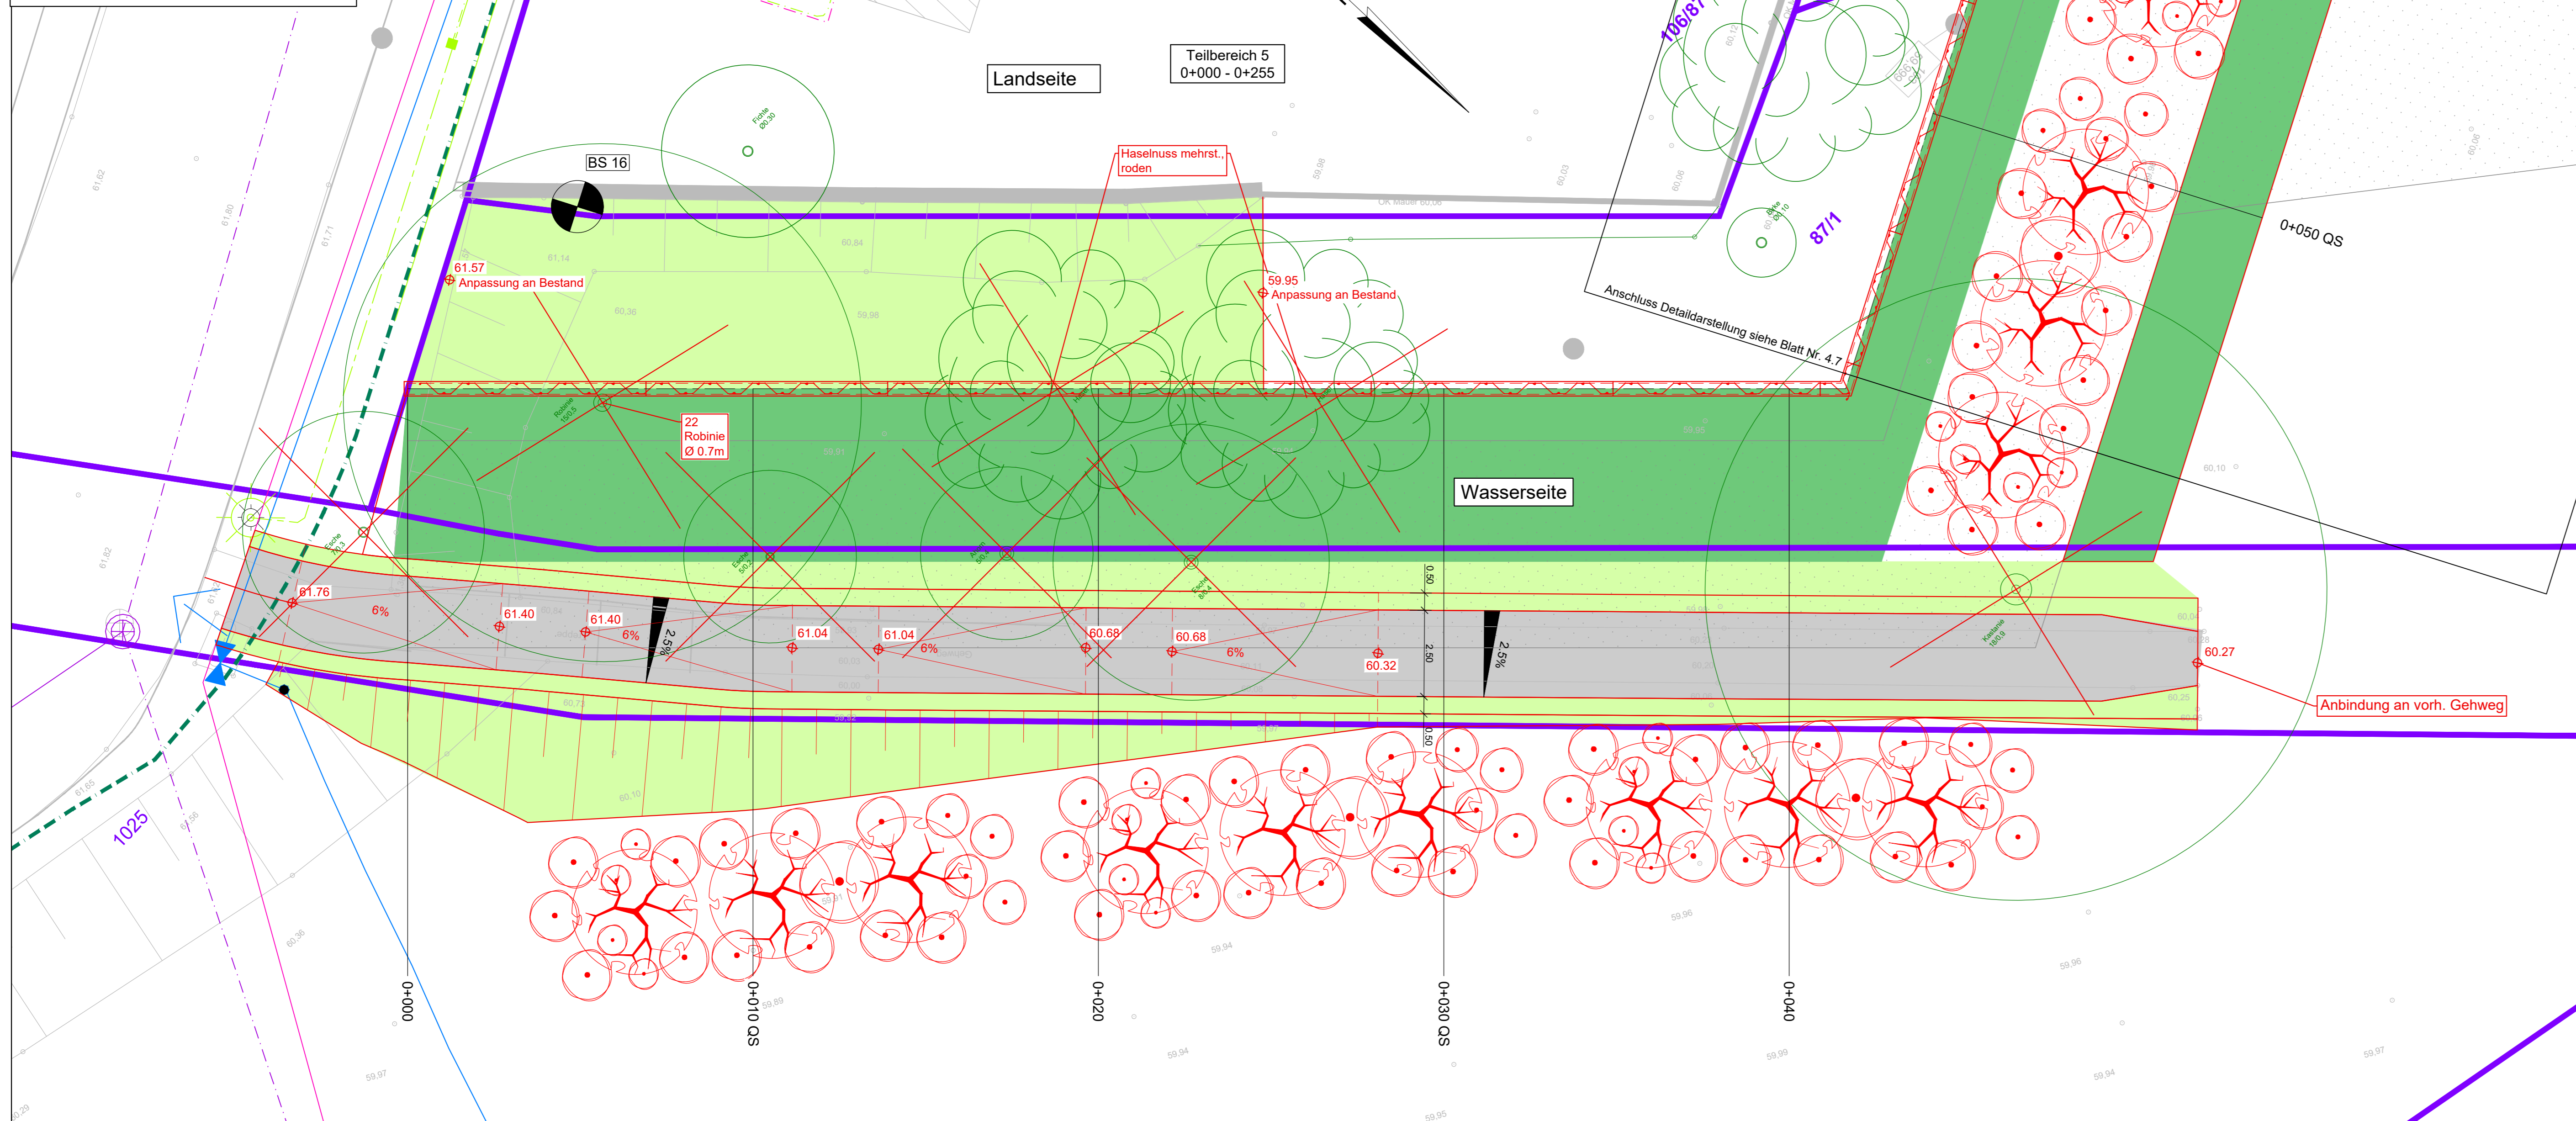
Landseite

Teilbereich 5
0+000 - 0+255

106/87

BS 16

Haselnuss mehrst., roden

61.57
Anpassung an Bestand

59.95
Anpassung an Bestand

87/1

0+050 QS

Anschluss Detaildarstellung siehe Blatt Nr. 4.7

22
Robinie
Ø 0.7m

Wasserseite

61.76
6%
61.40
61.40
6%
2,5%
61.04
61.04
6%
60.68
60.68
6%
60.32
2,5%
60.27

0.50
2.50
0.50

Anbindung an vorh. Gehweg

1025

0+000
0+010 QS
0+020
0+030 QS
0+040